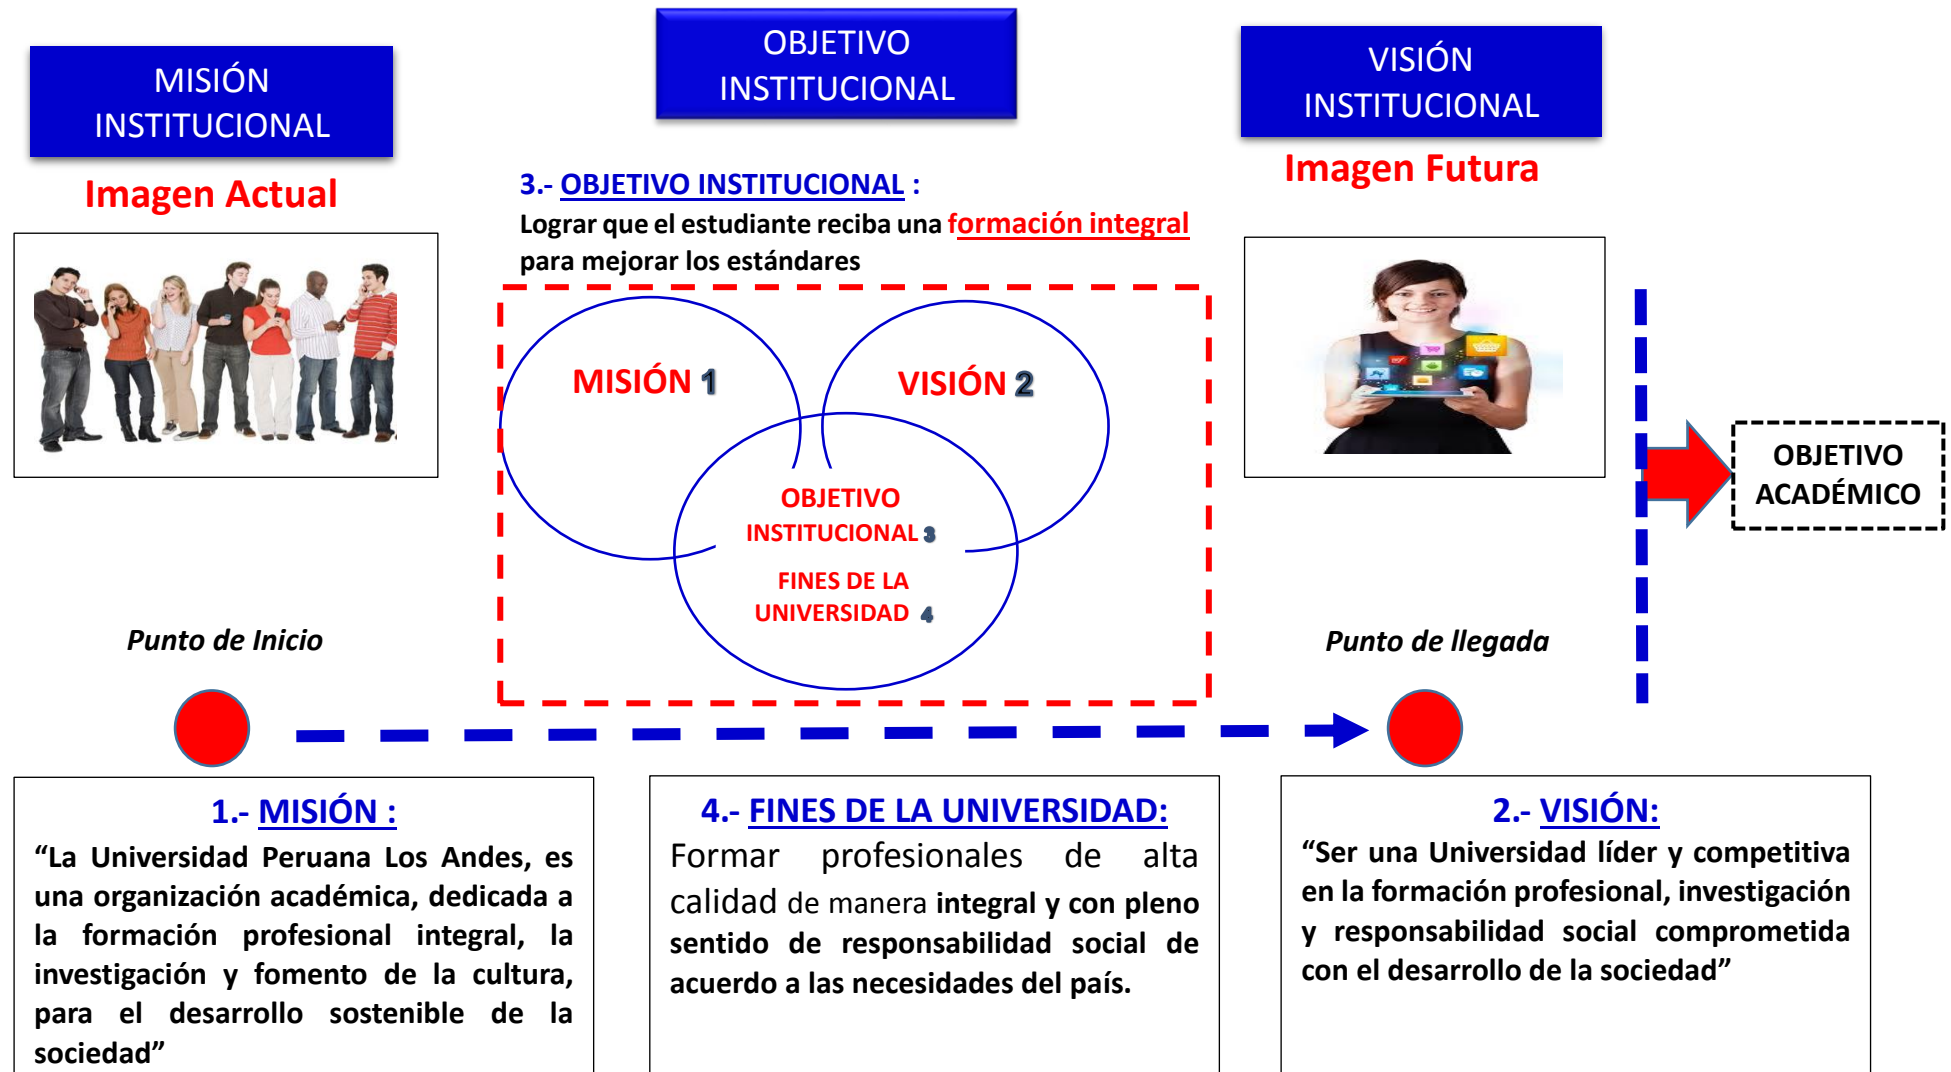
MISIÓN INSTITUCIONAL

Imagen Actual

OBJETIVO INSTITUCIONAL

3.- OBJETIVO INSTITUCIONAL :
Lograr que el estudiante reciba una formación integral para mejorar los estándares

VISIÓN INSTITUCIONAL

Imagen Futura

MISIÓN 1

VISIÓN 2

OBJETIVO INSTITUCIONAL 3

FINES DE LA UNIVERSIDAD 4

OBJETIVO ACADÉMICO

Punto de Inicio

Punto de llegada

1.- MISIÓN :
“La Universidad Peruana Los Andes, es una organización académica, dedicada a la formación profesional integral, la investigación y fomento de la cultura, para el desarrollo sostenible de la sociedad”

4.- FINES DE LA UNIVERSIDAD:
Formar profesionales de alta calidad de manera integral y con pleno sentido de responsabilidad social de acuerdo a las necesidades del país.

2.- VISIÓN:
“Ser una Universidad líder y competitiva en la formación profesional, investigación y responsabilidad social comprometida con el desarrollo de la sociedad”